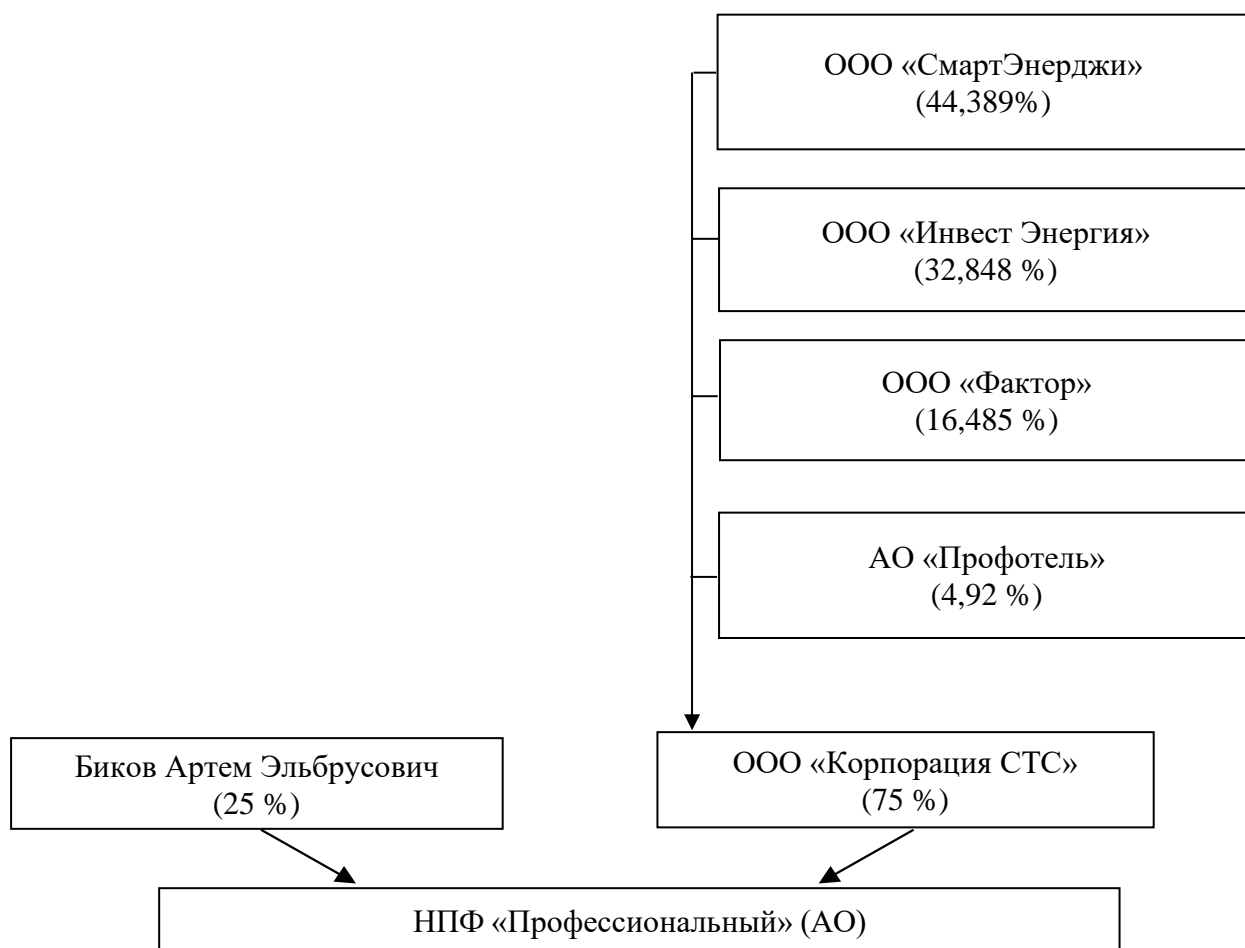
ООО «СмартЭнерджи»
(44,389%)

ООО «Инвест Энергия»
(32,848 %)

ООО «Фактор»
(16,485 %)

АО «Профотель»
(4,92 %)

Биков Артем Эльбрусович
(25 %)

ООО «Корпорация СТС»
(75 %)

НПФ «Профессиональный» (АО)